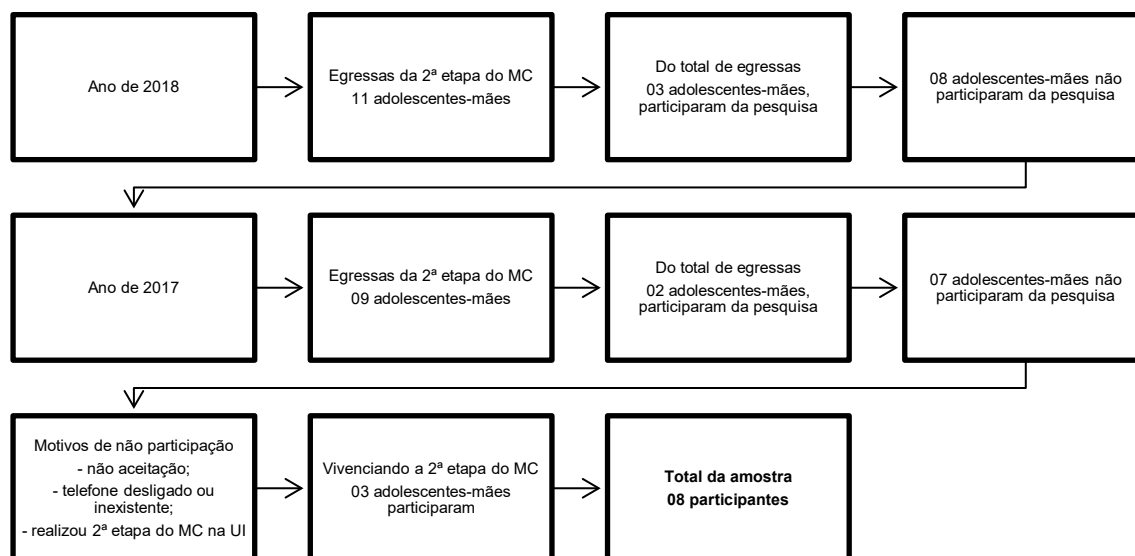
Ano de 2018

Egressas da 2ª etapa do MC
11 adolescentes-mães

Do total de egressas
03 adolescentes-mães, participaram da pesquisa

08 adolescentes-mães não participaram da pesquisa

Ano de 2017

Egressas da 2ª etapa do MC
09 adolescentes-mães

Do total de egressas
02 adolescentes-mães, participaram da pesquisa

07 adolescentes-mães não participaram da pesquisa

Motivos de não participação
- não aceitação;
- telefone desligado ou inexistente;
- realizou 2ª etapa do MC na UI

Vivenciando a 2ª etapa do MC
03 adolescentes-mães participaram

**Total da amostra**
**08 participantes**